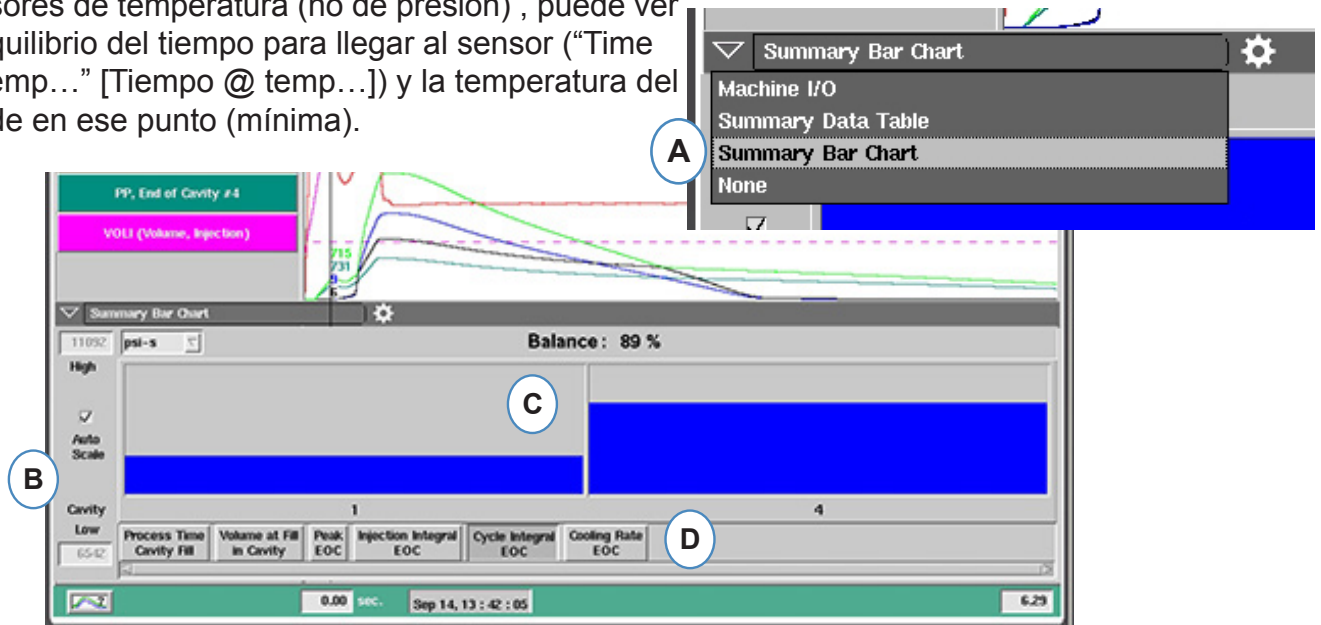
sores de temperatura (no de presión) , puede ver quilibrio del tiempo para llegar al sensor (“Time emp…” [Tiempo @ temp…]) y la temperatura del le en ese punto (mínima).

Summary Bar Chart
Machine I/O
Summary Data Table
Summary Bar Chart
None
A

PP, End of Cavity #4
VOLI (Volume, Injection)
715
731

Summary Bar Chart
11092 psi-s
Balance: 89 %
High
Auto Scale
C
B
Cavity
Low
6542
1
4
Process Time Cavity Fill
Volume at Fill in Cavity
Peak EOC
Injection Integral EOC
Cycle Integral EOC
Cooling Rate EOC
D
0.00 sec.
Sep 14, 13 : 42 : 05
6.29